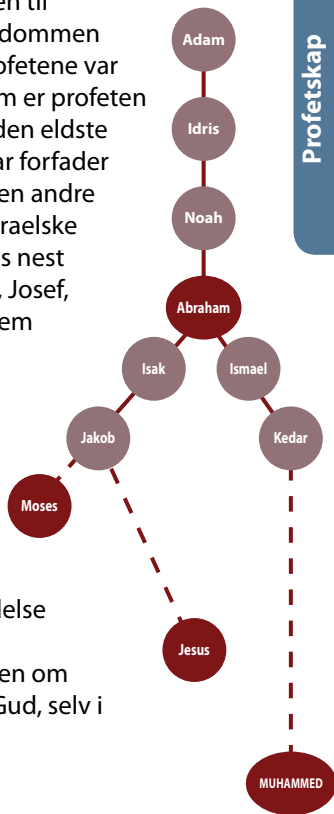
en til
dommen
ofetene var
m er profeten
den eldste
ar forfader
en andre
raelske
s nest
Josef,
em

Adam
Idris
Noah
Abraham
Isak
Ismael
Jakob
Kedar
Moses
Jesus
MUHAMMED

Profetskap

lelse

en om
Gud, selv i